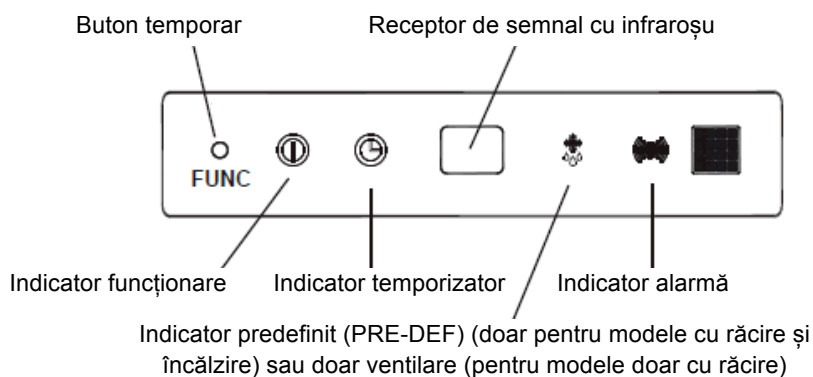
Buton temporar

Receptor de semnal cu infraroșu

FUNC

Indicator funcționare

Indicator temporizator

Indicator alarmă

Indicator predefinit (PRE-DEF) (doar pentru modele cu răcire și încălzire) sau doar ventilare (pentru modele doar cu răcire)